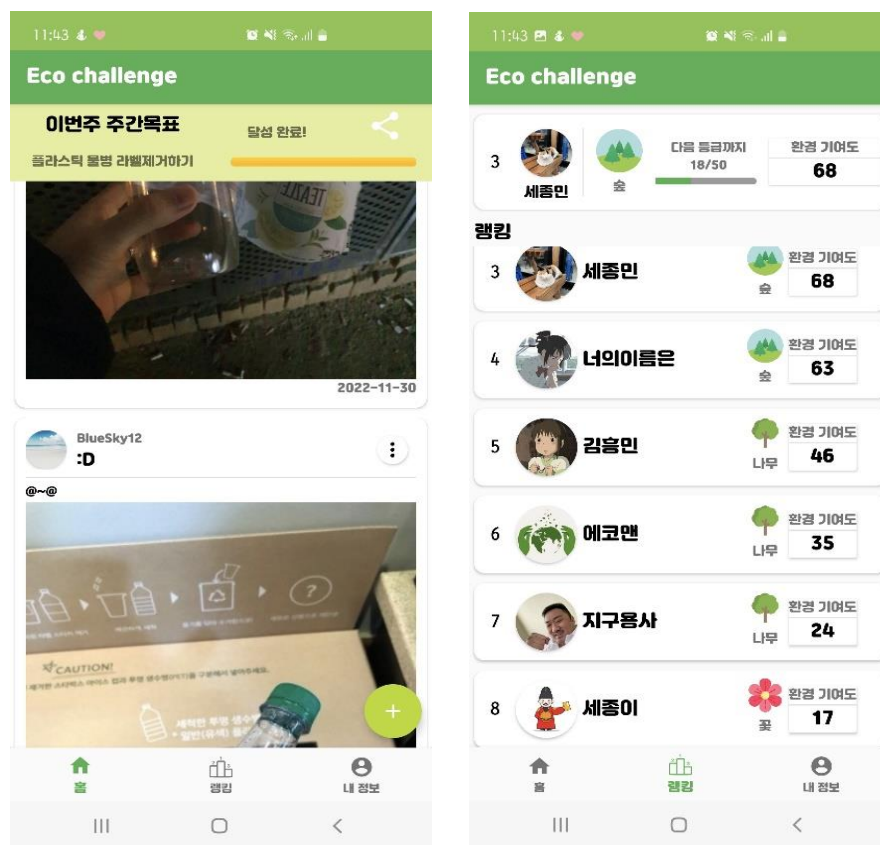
11:43

Eco challenge

이번주 주간목표

달성 완료!

플라스틱 물병 라벨제거하기

2022-11-30

BlueSky12
:D

@~@

CAUTION!

+

홈 랭킹 내 정보

11:43

Eco challenge

3 세종민 숲 다음 등급까지 18/50 환경 기여도 68

랭킹

| 3 | 세종민 | 숲 | 환경 기여도 68 |
|---|---|---|---|
| 4 | 너의이름은 | 숲 | 환경 기여도 63 |
| 5 | 김흥민 | 나무 | 환경 기여도 46 |
| 6 | 에코맨 | 나무 | 환경 기여도 35 |
| 7 | 지구용사 | 나무 | 환경 기여도 24 |
| 8 | 세종이 | 꽃 | 환경 기여도 17 |

홈 랭킹 내 정보